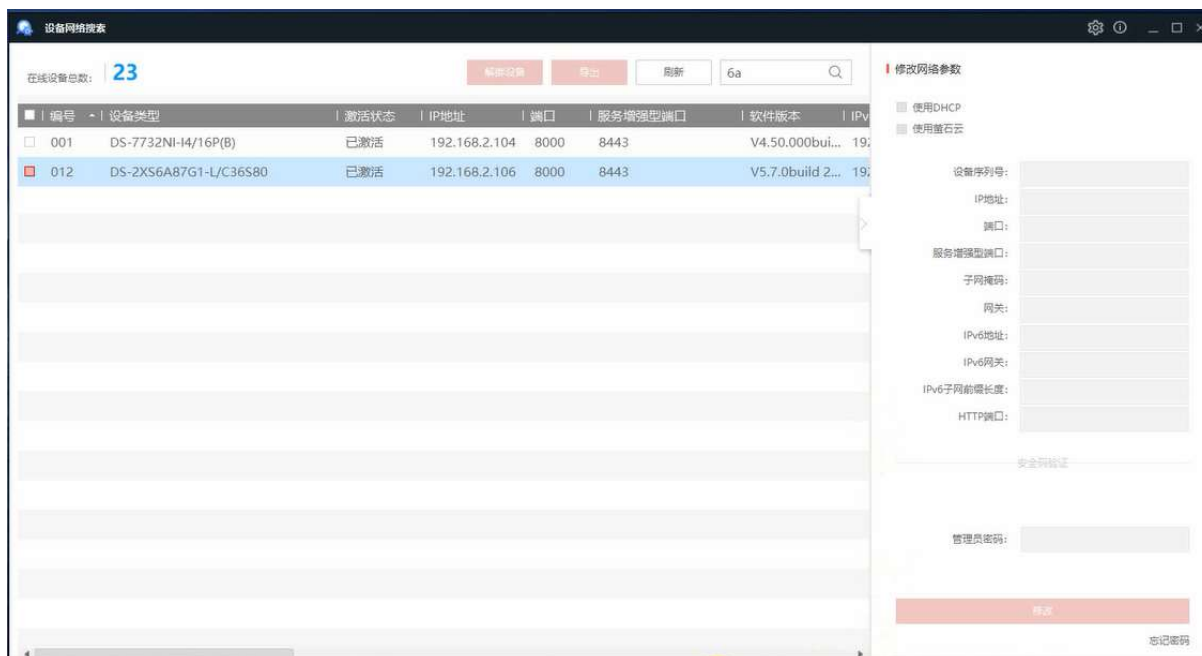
设备网络搜索

在线设备总数: 23

激活设备 导出 刷新 6a

| 编号 | 设备类型 | 激活状态 | IP地址 | 端口 | 服务增强型端口 | 软件版本 | IPv |
|---|---|---|---|---|---|---|---|
| 001 | DS-7732NI-I4/16P(B) | 已激活 | 192.168.2.104 | 8000 | 8443 | V4.50.000bui... | 19 |
| 012 | DS-2XS6A87G1-L/C36S80 | 已激活 | 192.168.2.106 | 8000 | 8443 | V5.7.0build 2... | 19 |

修改网络参数

使用DHCP
使用萤石云

设备序列号:
IP地址:
端口:
服务增强型端口:
子网掩码:
网关:
IPv6地址:
IPv6网关:
IPv6子网前缀长度:
HTTP端口:

安全码验证

管理员密码:

修改

忘记密码